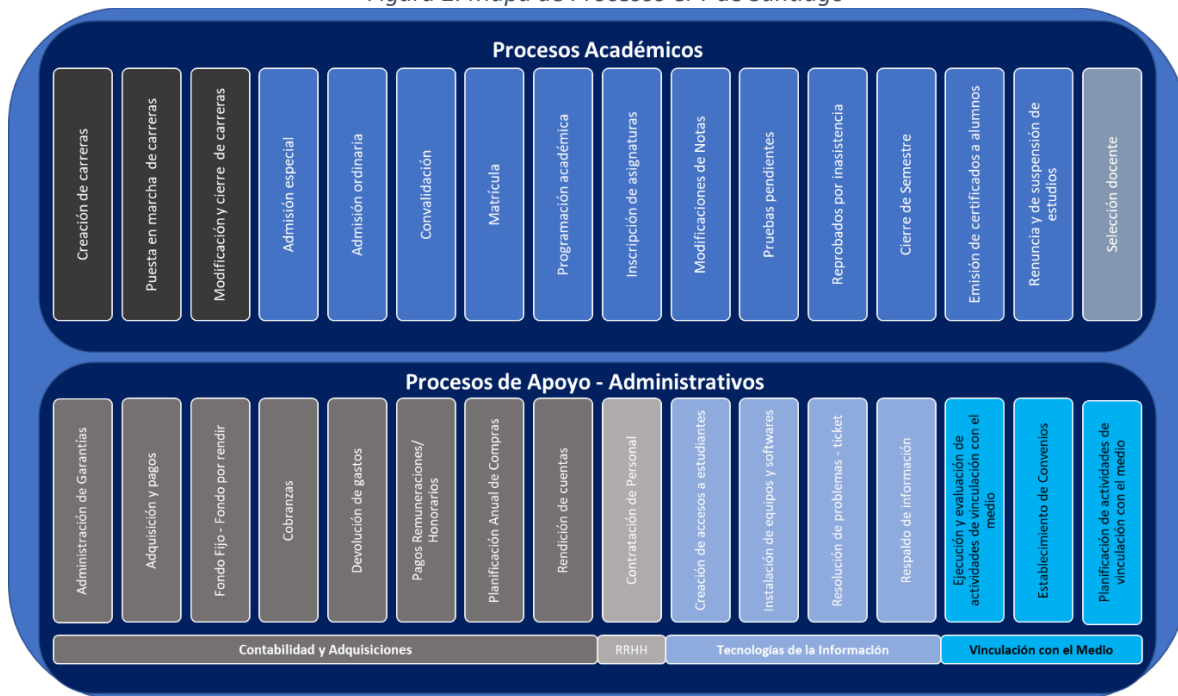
Figura 1. Mapa de Procesos CFT de Santiago

Procesos Académicos

Creación de carreras

Puesta en marcha de carreras

Modificación y cierre de carreras

Admisión especial

Admisión ordinaria

Convalidación

Matrícula

Programación académica

Inscripción de asignaturas

Modificaciones de Notas

Pruebas pendientes

Reprobados por inasistencia

Cierre de Semestre

Emisión de certificados a alumnos

Renuncia y de suspensión de estudios

Selección docente

Procesos de Apoyo - Administrativos

Administración de Garantías

Adquisición y pagos

Fondo Fijo - Fondo por rendir

Cobranzas

Devolución de gastos

Pagos Remuneraciones/ Honorarios

Planificación Anual de Compras

Rendición de cuentas

Contratación de Personal

Creación de accesos a estudiantes

Instalación de equipos y softwares

Resolución de problemas - ticket

Respaldo de información

Ejecución y evaluación de actividades de vinculación con el medio

Establecimiento de Convenios

Planificación de actividades de vinculación con el medio

Contabilidad y Adquisiciones

RRHH

Tecnologías de la Información

Vinculación con el Medio